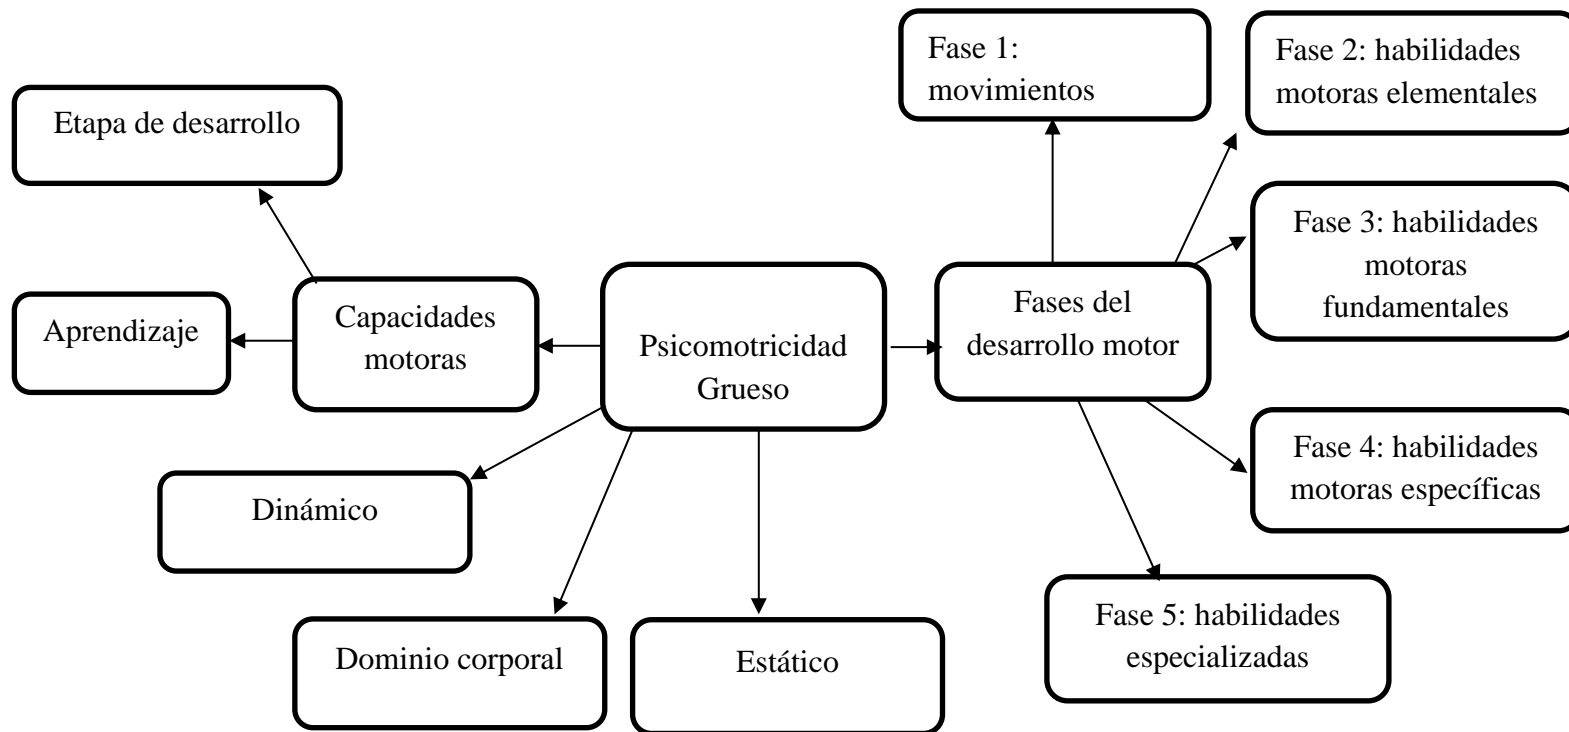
Psicomotricidad Grueso

Capacidades motoras

Etapa de desarrollo

Aprendizaje

Dinámico

Dominio corporal

Estático

Fases del desarrollo motor

Fase 1: movimientos

Fase 2: habilidades motoras elementales

Fase 3: habilidades motoras fundamentales

Fase 4: habilidades motoras específicas

Fase 5: habilidades especializadas